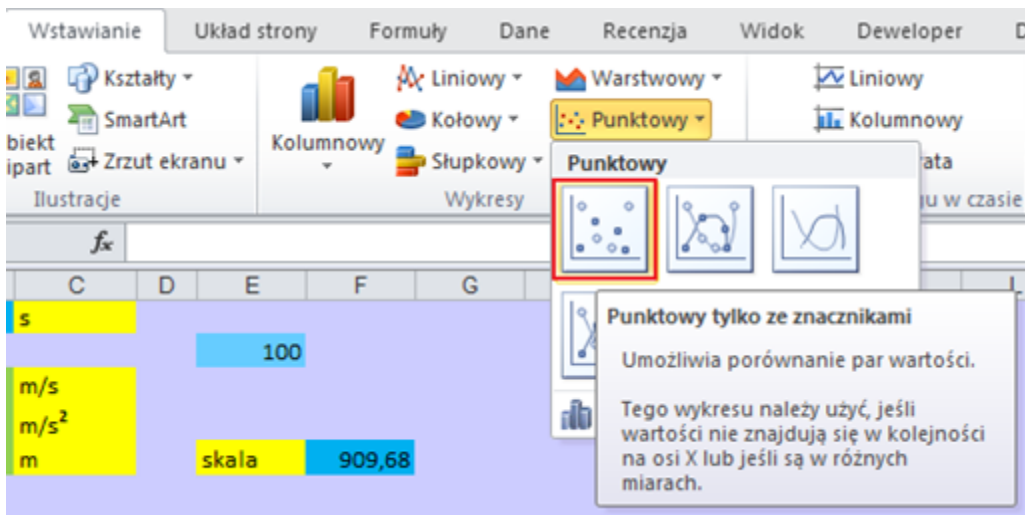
Wstawianie Układ strony Formuły Dane Recenzja Widok Deweloper D

Kształty SmartArt Zrzut ekranu biekt ipart Ilustracje

Kolumnowy Liniowy Kołowy Słupkowy Warstwowy Punktowy Wykresy

Liniowy Kolumnowy rata ju w czasie

Punktowy

$f_x$

C D E F G

s

100

m/s

m/s$^2$

m skala 909,68

Punktowy tylko ze znacznikami

Umożliwia porównanie par wartości.

Tego wykresu należy użyć, jeśli wartości nie znajdują się w kolejności na osi X lub jeśli są w różnych miarach.